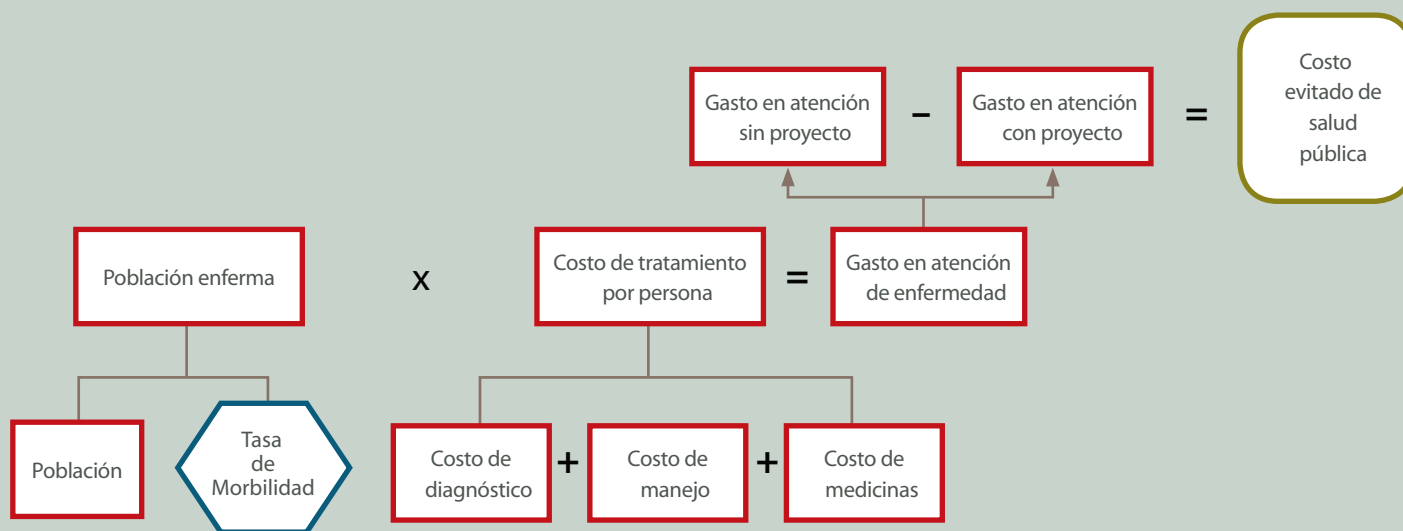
Gasto en atención sin proyecto

–

Gasto en atención con proyecto

=

Costo evitado de salud pública

Población enferma

x

Costo de tratamiento por persona

=

Gasto en atención de enfermedad

Población

Tasa de Morbilidad

Costo de diagnóstico

+

Costo de manejo

+

Costo de medicinas